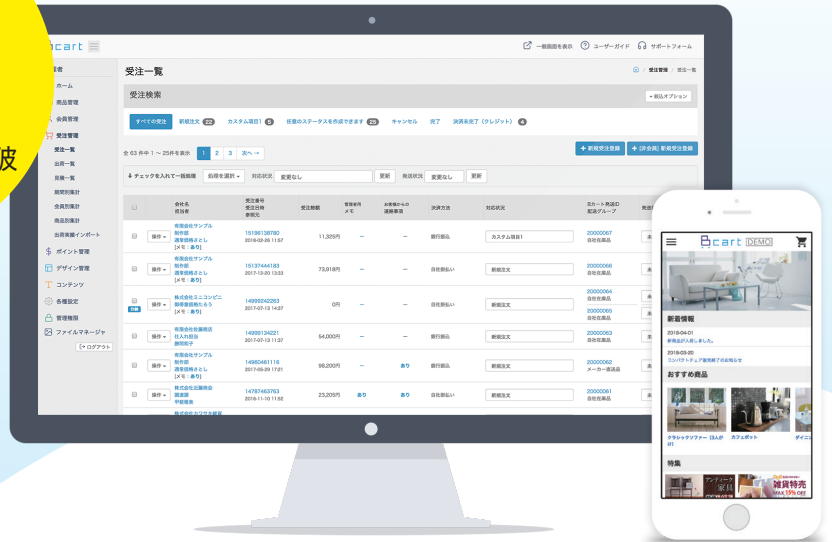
波

cart

一般画面を表示 ユーザーガイド サポートフォーム

者
ホーム
商品管理
会員管理
受注管理
受注一覧
出荷一覧
見積一覧
期間別集計
会員別集計
商品別集計
出荷実績インポート
ポイント管理
デザイン管理
コンテンツ
各種設定
管理権限
ファイルマネージャ
ログアウト

受注一覧

受注管理 / 受注一覧

受注検索

検索オプション

すべての受注 | 新規注文 22 | カスタム項目1 5 | 任意のステータスを作成できます 25 | キャンセル | 完了 | 決済未完了（クレジット） 4

全 63 件中 1 ～ 25件を表示 1 2 3 次へ→

新規受注登録 | [非会員] 新規受注登録

チェックを入れて一括処理 | 処理を選択 | 対応状況 | 変更なし | 更新 | 発送状況 | 変更なし | 更新

| | | 会社名 担当者 | 受注番号 受注日時 参照元 | 受注金額 | 管理者用メモ | お客様からの連絡事項 | 決済方法 | 対応状況 | 主カート発送ID 配送グループ | 発送 |
|---|---|---|---|---|---|---|---|---|---|---|
| | 操作 | 有限会社サンプル 制作部 通常価格さとし [メモ：あり] | 15186138780 2018-02-26 11:57 | 11,325円 | — | — | 銀行振込 | カスタム項目1 | 20000067 自社在庫品 | |
| | 操作 | 有限会社サンプル 制作部 通常価格さとし [メモ：あり] | 15137444183 2017-12-20 13:33 | 73,818円 | — | — | 自社振込い | 新規注文 | 20000066 自社在庫品 | |
| 分納 | 操作 | 株式会社ミニコンビニ 新規登録商たろう [メモ：あり] | 14999242263 2017-07-13 14:37 | 0円 | — | — | 自社振払い | 新規注文 | 20000064 自社在庫品 20000065 自社在庫品 | |
| | 操作 | 有限会社佐藤商店 仕入れ担当 藤間和子 | 14999134221 2017-07-13 11:37 | 54,000円 | — | — | 銀行振込 | 新規注文 | 20000063 自社在庫品 | |
| | 操作 | 有限会社サンプル 制作部 通常価格さとし [メモ：あり] | 14960461116 2017-05-29 17:21 | 98,200円 | — | あり | 自社振払い | 新規注文 | 20000062 メーカー直送品 | |
| | 操作 | 株式会社北陸商会 調達課 甲斐隆典 | 14787463763 2016-11-10 11:52 | 23,205円 | あり | あり | 自社振払い | 新規注文 | 20000061 自社在庫品 | |

Bcart DEMO

新着情報
2018-04-01
新商品が入荷しました。
2018-03-20
エンパクトチェア販売終了のお知らせ

おすすめ商品
クラシックソファー（3人が け）
カフェポット
ダイニ

特集
雑貨特売
MAX 15% OFF